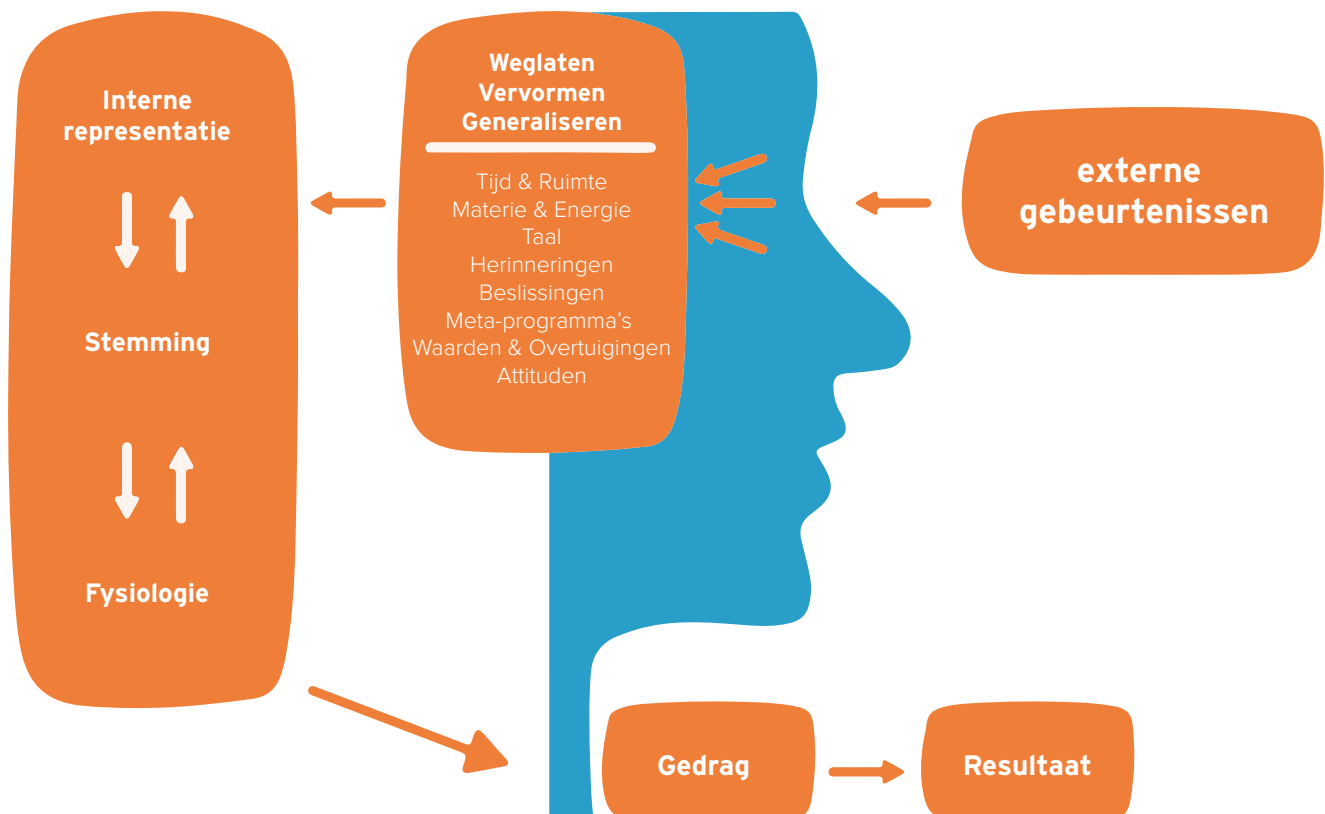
Interne representatie

Stemming

Fysiologie

Weglaten
Vervormen
Generaliseren

Tijd & Ruimte
Materie & Energie
Taal
Herinneringen
Beslissingen
Meta-programma's
Waarden & Overtuigingen
Attituden

externe gebeurtenissen

Gedrag

Resultaat